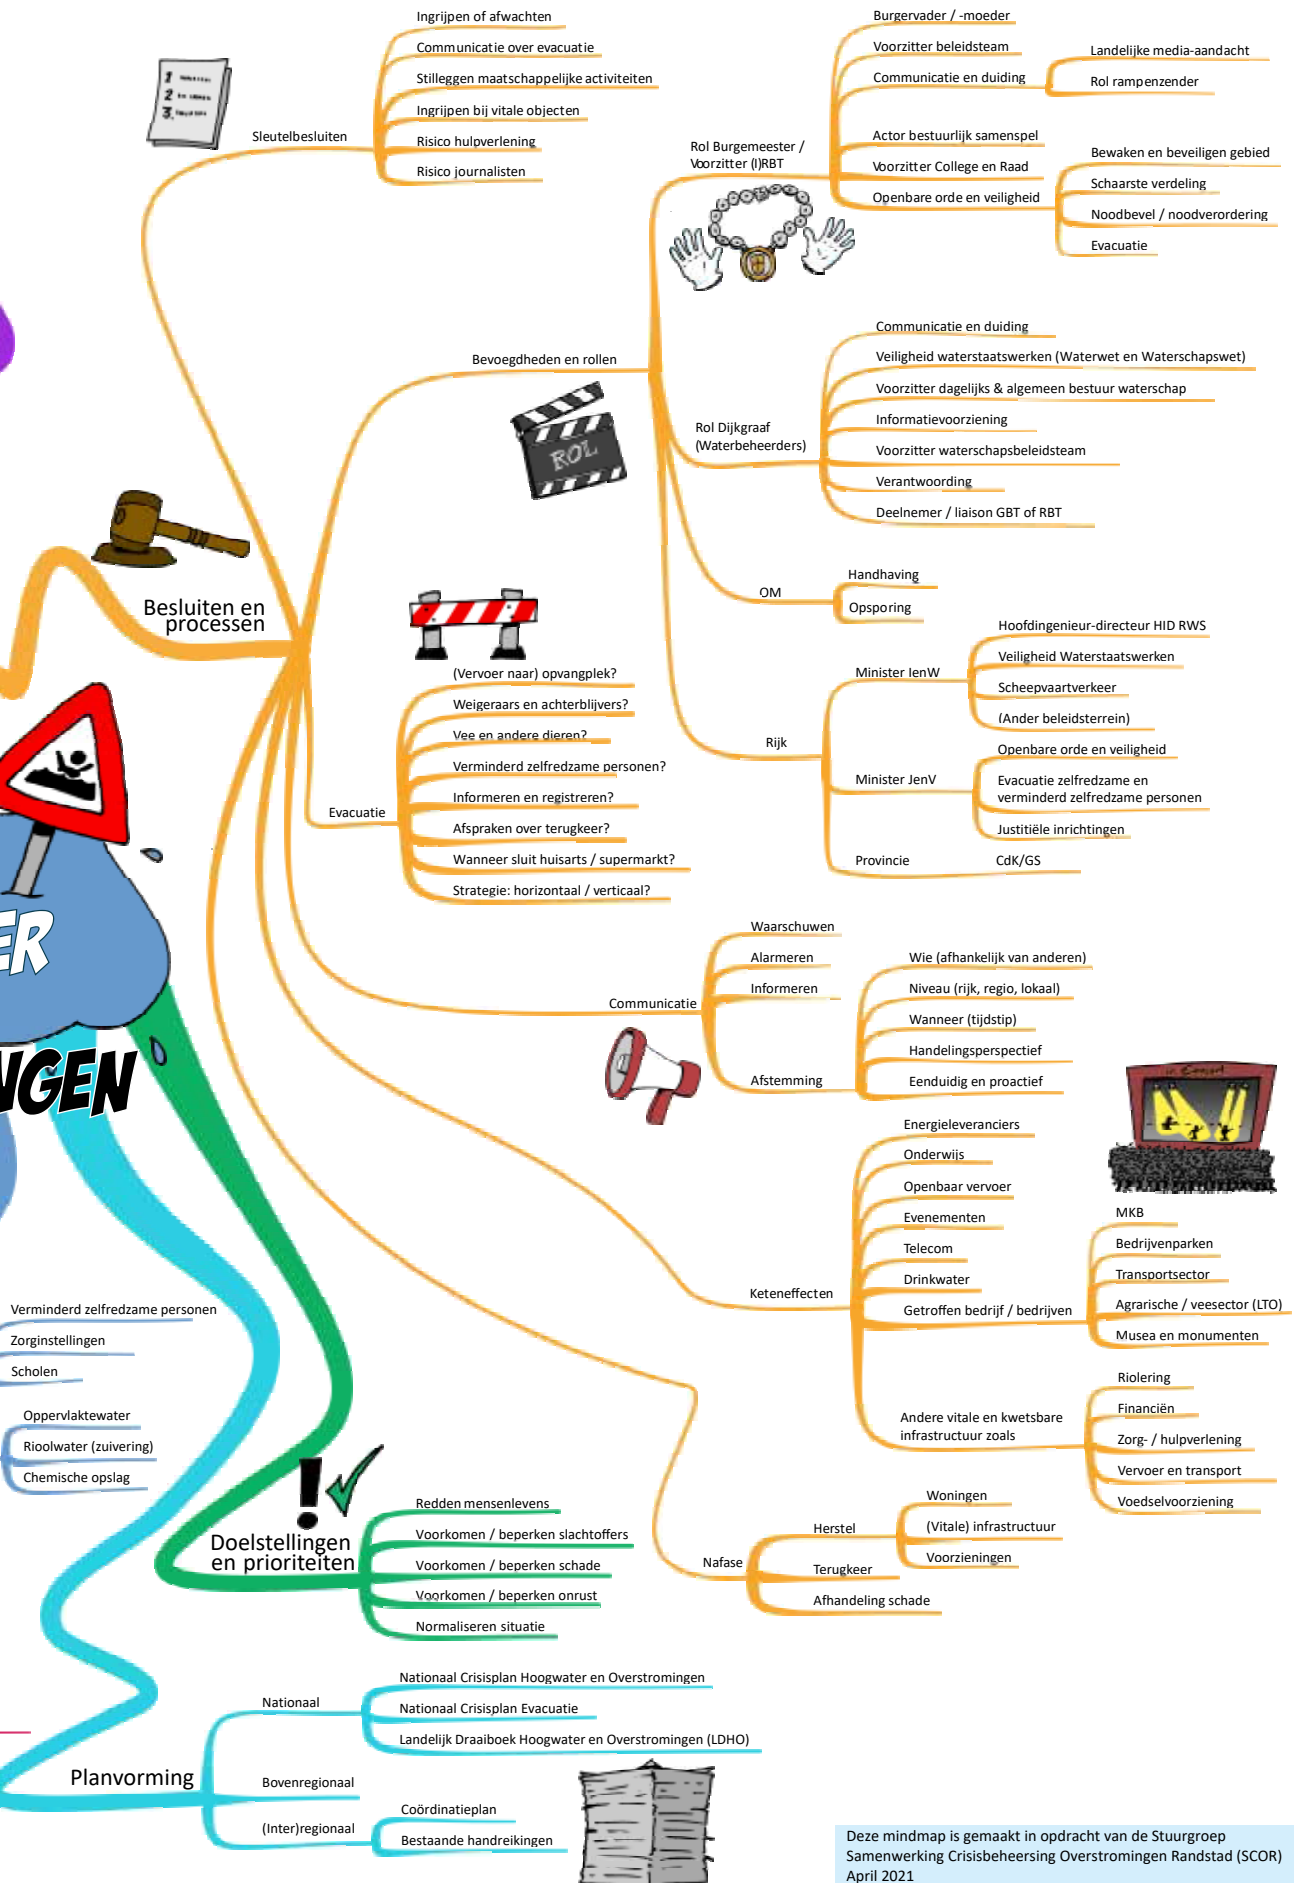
Ingrijpen of afwachten
Communicatie over evacuatie
Stilleggen maatschappelijke activiteiten
Ingrijpen bij vitale objecten
Risico hulpverlening
Risico journalisten

Sleutelbesluiten

1
2
3

Burgervader / -moeder
Voorzitter beleidsteam
Communicatie en duiding
Landelijke media-aandacht
Rol rampenzender
Actor bestuurlijk samenspel
Voorzitter College en Raad
Openbare orde en veiligheid
Bewaken en beveiligen gebied
Schaarste verdeling
Noodbevel / noodverordering
Evacuatie

Rol Burgemeester / Voorzitter (I)RBT

Bevoegdheden en rollen

ROL

Communicatie en duiding
Veiligheid waterstaatswerken (Waterwet en Waterschapswet)
Voorzitter dagelijks & algemeen bestuur waterschap
Informatievoorziening
Voorzitter waterschapsbeleidsteam
Verantwoording
Deelnemer / liaison GBT of RBT

Rol Dijkgraaf (Waterbeheerders)

OM
Handhaving
Opsporing

Besluiten en processen

Hoofdingenieur-directeur HID RWS
Veiligheid Waterstaatswerken
Scheepvaartverkeer
(Ander beleidsterrein)
Minister IenW

(Vervoer naar) opvangplek?
Weigeraars en achterblijvers?
Vee en andere dieren?
Verminderd zelfredzame personen?
Informeren en registreren?
Afspraken over terugkeer?
Wanneer sluit huisarts / supermarkt?
Strategie: horizontaal / verticaal?

Evacuatie

Rijk
Openbare orde en veiligheid
Minister JenV
Evacuatie zelfredzame en verminderd zelfredzame personen
Justitiële inrichtingen
Provincie
CdK/GS

ER
NGEN

Waarschuwen
Alarmeren
Informeren
Afstemming
Communicatie
Wie (afhankelijk van anderen)
Niveau (rijk, regio, lokaal)
Wanneer (tijdstip)
Handelingsperspectief
Eenduidig en proactief

Energieleveranciers
Onderwijs
Openbaar vervoer
Evenementen
Telecom
Drinkwater
Getroffen bedrijf / bedrijven
Keteneffecten
MKB
Bedrijvenparken
Transportsector
Agrarische / veesector (LTO)
Musea en monumenten

Verminderd zelfredzame personen
Zorginstellingen
Scholen

Oppervlaktewater
Rioolwater (zuivering)
Chemische opslag

Andere vitale en kwetsbare infrastructuur zoals
Riolering
Financiën
Zorg- / hulpverlening
Vervoer en transport
Voedselvoorziening

Doelstellingen en prioriteiten
Redden mensenlevens
Voorkomen / beperken slachtoffers
Voorkomen / beperken schade
Voorkomen / beperken onrust
Normaliseren situatie

Nafase
Herstel
Woningen
(Vitale) infrastructuur
Voorzieningen
Terugkeer
Afhandeling schade

Nationaal
Nationaal Crisisplan Hoogwater en Overstromingen
Nationaal Crisisplan Evacuatie
Landelijk Draaiboek Hoogwater en Overstromingen (LDHO)
Planvorming
Bovenregionaal
(Inter)regionaal
Coördinatieplan
Bestaande handreikingen

Deze mindmap is gemaakt in opdracht van de Stuurgroep Samenwerking Crisisbeheersing Overstromingen Randstad (SCOR)
April 2021